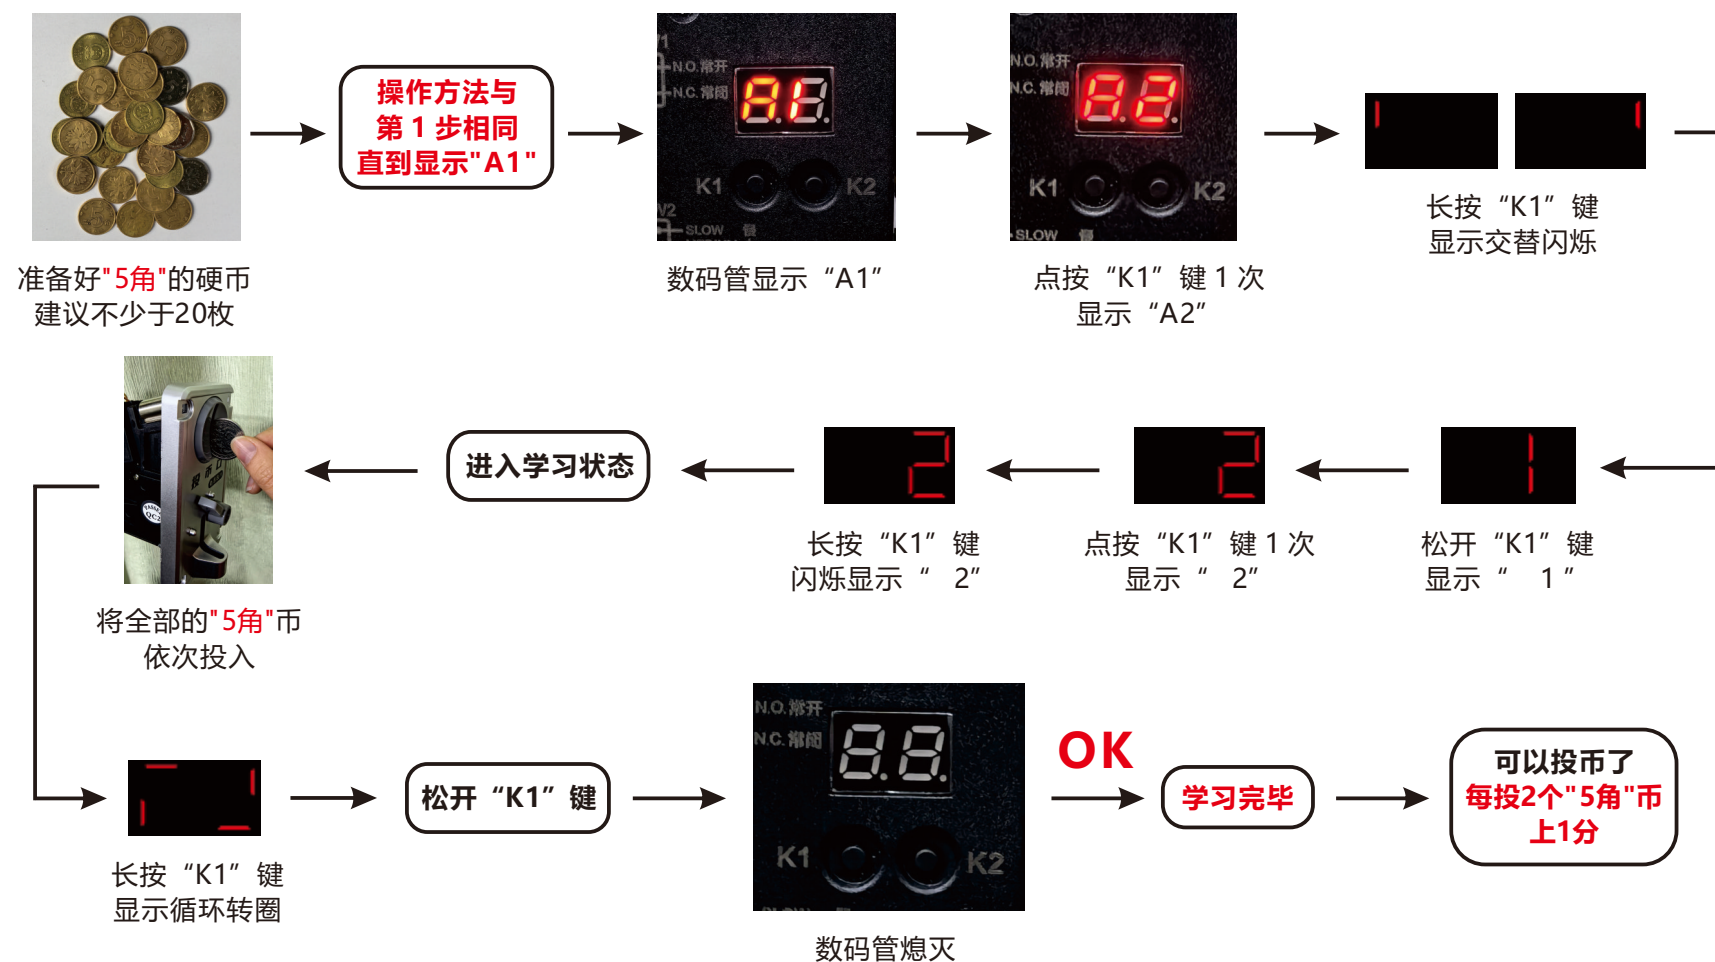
准备好"5角"的硬币
建议不少于20枚

操作方法与
第 1 步相同
直到显示"A1"

N.O.常开
N.C.常闭
K1 K2
SLOW

数码管显示“A1”

N.O.常开
N.C.常闭
K1 K2
SLOW

点按“K1”键 1 次
显示“A2”

长按“K1”键
显示交替闪烁

松开“K1”键
显示“ 1”

点按“K1”键 1 次
显示“ 2”

长按“K1”键
闪烁显示“ 2”

进入学习状态

将全部的"5角"币
依次投入

长按“K1”键
显示循环转圈

松开“K1”键

N.O.常开
N.C.常闭
K1 K2

数码管熄灭

OK

学习完毕

可以投币了
每投2个"5角"币
上1分